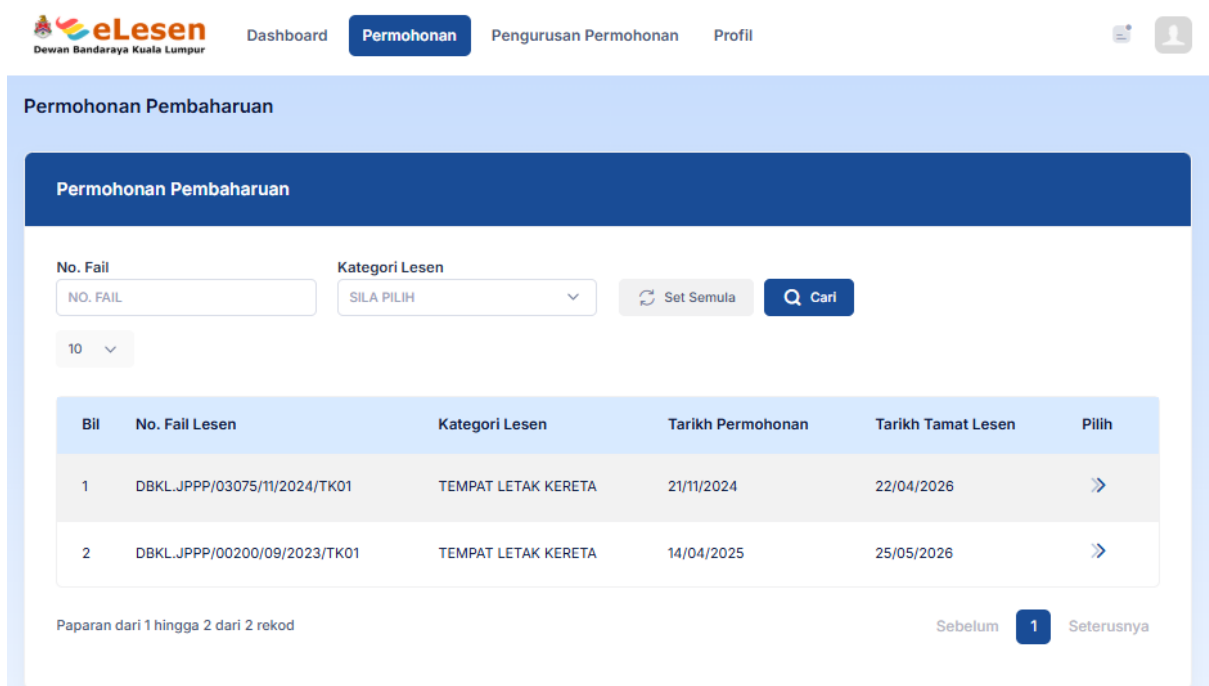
eLesen
Dewan Bandaraya Kuala Lumpur

Dashboard Permohonan Pengurusan Permohonan Profil

Permohonan Pembaharuan

Permohonan Pembaharuan

No. Fail
NO. FAIL

Kategori Lesen
SILA PILIH

Set Semula

Cari

10

| Bil | No. Fail Lesen | Kategori Lesen | Tarikh Permohonan | Tarikh Tamat Lesen | Pilih |
|---|---|---|---|---|---|
| 1 | DBKL.JPPP/03075/11/2024/TK01 | TEMPAT LETAK KERETA | 21/11/2024 | 22/04/2026 | » |
| 2 | DBKL.JPPP/00200/09/2023/TK01 | TEMPAT LETAK KERETA | 14/04/2025 | 25/05/2026 | » |

Paparan dari 1 hingga 2 dari 2 rekod

Sebelum 1 Seterusnya